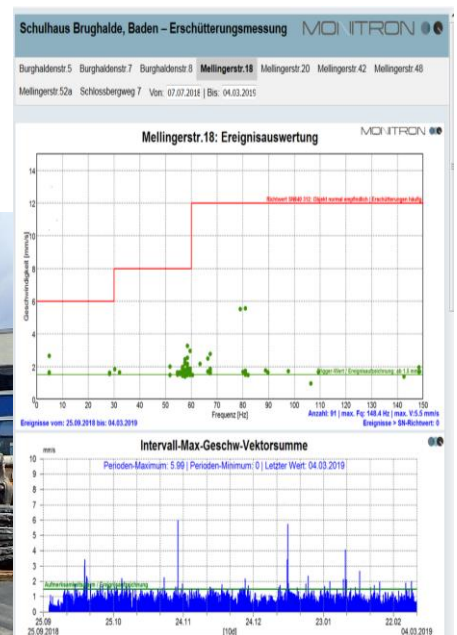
Schulhaus Brughalde, Baden – Erschütterungsmessung MONITRON

Burghaldenstr.5 Burghaldenstr.7 Burghaldenstr.8 Mellingerstr.18 Mellingerstr.20 Mellingerstr.42 Mellingerstr.48 Mellingerstr.52a Schlossbergweg 7 Von: 07.07.2018 Bis: 04.03.2019

Mellingerstr.18: Ereignisauswertung

MONITRON

Richtwert SN640 312: Objekt normal empfindlich, Erschütterungen häufig

Geschwindigkeit [mm/s]

14 12 10 8 6 4 2 0

Trigger-Wert | Ereignisaufzeichnung ab 1.5 mm/s

0 10 20 30 40 50 60 70 80 90 100 110 120 130 140 150

Frequenz [Hz]

Ereignisse vom: 25.09.2018 bis: 04.03.2019

Anzahl: 91 | max. Fq: 148.4 Hz | max. V: 5.5 mm/s

Ereignisse > SN-Richtwert: 0

Intervall-Max-Geschw-Vektorsumme

mm/s

10 9 8 7 6 5 4 3 2 1 0

Perioden-Maximum: 5.99 | Perioden-Minimum: 0 | Letzter Wert: 04.03.2019

Aufmerksamkeitsgrenze Ereignisaufzeichnung

25.09 25.10 24.11 24.12 23.01 22.02

25.09.2018 [10d] 04.03.2019